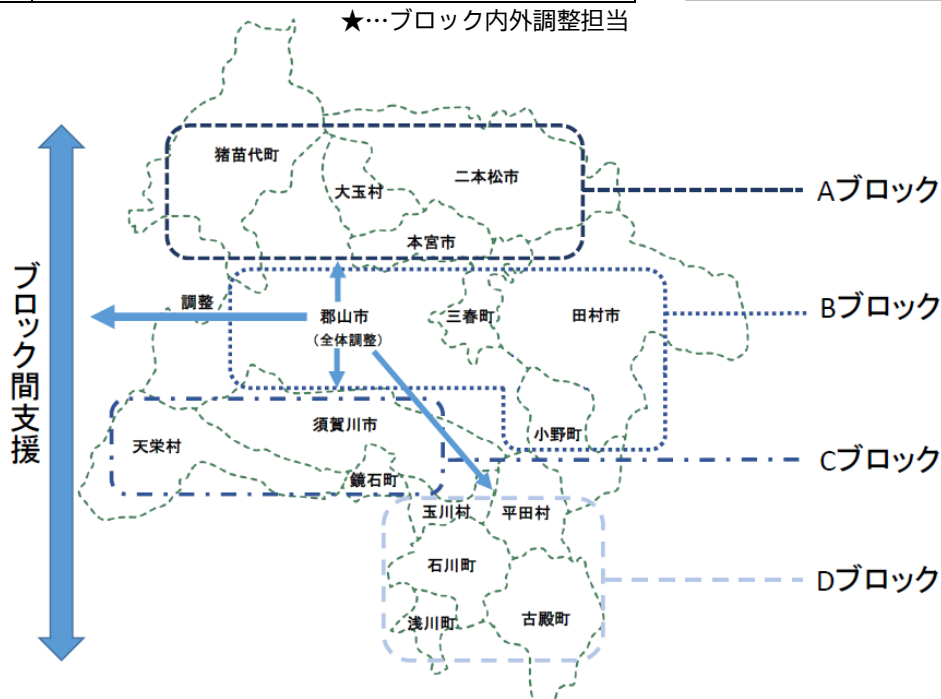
★…ブロック内外調整担当

猪苗代町
大玉村
二本松市
本宮市
Aブロック

ブロック間支援

調整
郡山市
（全体調整）
三春町
田村市
小野町
Bブロック

天栄村
須賀川市
鏡石町
Cブロック

玉川村
平田村
石川町
浅川町
古殿町
Dブロック